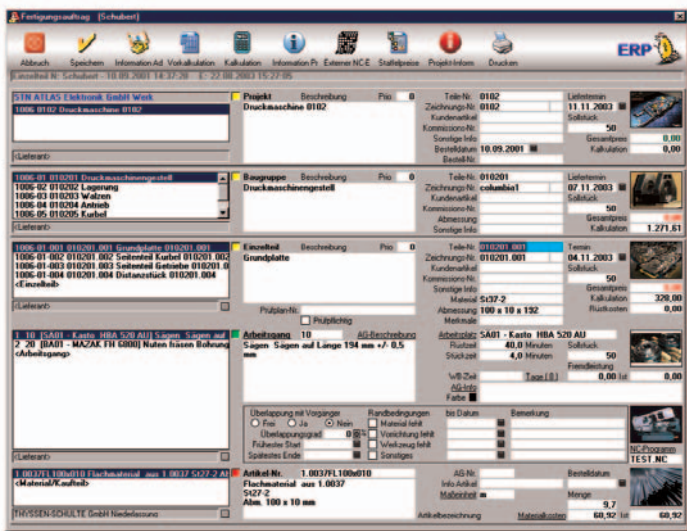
Fertigungsauftrag [Schubert]

Abbruch Speichern Information Ad Vorkalkulation Kalkulation Information Pr Externer NCE Staffelpreise Projekt-Inform Drucken

ERP

Einzelteil Nr. Schubert - 10.09.2001 14:37:28 - E: 22.08.2003 15:27:05

STN ATLAS Elektronik GmbH Werk
1006 0102 Druckmaschine 0102
<Lieferant>

Projekt Beschreibung Prio 0
Druckmaschine 0102

Teile-Nr. 0102
Zeichnungs-Nr. 0102
Kundenartikel
Kommission-Nr.
Sonstige Info
Bestelldatum 10.09.2001
Bestell-Nr.

Liefertermin 11.11.2003
Sollstück 50
Gesamtpreis 0,00
Kalkulation 0,00

1006-01 010201 Druckmaschinengestell
1006-02 010202 Lagerung
1006-03 010203 Walzen
1006-04 010204 Antrieb
1006-05 010205 Kurbel

Baugruppe Beschreibung Prio 0
Druckmaschinengestell

Teile-Nr. 010201
Zeichnungs-Nr. columbia1
Kundenartikel
Kommission-Nr.
Abmessung
Sonstige Info

Liefertermin 07.11.2003
Sollstück 50
Gesamtpreis
Kalkulation 1.271,61

1006-01-001 010201.001 Grundplatte 010201.001
1006-01-002 010201.002 Seitenteil Kurbel 010201.002
1006-01-003 010201.003 Seitenteil Getriebe 010201.0
1006-01-004 010201.004 Distanzstück 010201.004
<Einzelteil>
<Lieferant>

Einzelteil Beschreibung Prio 0
Grundplatte

Prüfplan-Nr.
Prüfpflichtig

Teile-Nr. 010201.001
Zeichnungs-Nr. 010201.001
Kundenartikel
Kommission-Nr.
Sonstige Info
Material St37-2
Abmessung 100 x 10 x 132
Merkmale

Termin 04.11.2003
Sollstück 50
Gesamtpreis
Kalkulation 320,00
Rüstkosten 0,00

1 10 [SA01 - Kasto HBA 520 AU] Sägen Sägen auf
2 20 [BA01 - MAZAK FH 5800] Nuten fräsen Bohrung
<Arbeitsgang>
<Lieferant>

Arbeitsgang 10 AG-Beschreibung
Sägen. Sägen auf Länge 194 mm +/- 0,5 mm

Arbeitsplatz SA01 - Kasto HBA 520 AU
Rüstzeit 40,0 Minuten
Stückzeit 4,0 Minuten
Sollstück 50
Fremdleistung
WB-Zeit
Tage 0,00 Ist 0,00
AG-Info
Bauteil
Farbe

Überlappung mit Vorgänger
Frei Ja Nein
Überlappungsgrad 0
Frühester Start
Spätestes Ende

Randbedingungen
Material fehlt
Vorrichtung fehlt
Werkzeug fehlt
Sonstiges

bis Datum Bemerkung

NC-Programm
TEST NC

1.0037FL100x010 Flachmaterial aus 1.0037 St27-2 Al
<Material/Kaufteil>
THYSSEN-SCHULTE GmbH Niederlassung

Artikel-Nr. 1.0037FL100x010
Flachmaterial aus 1.0037
St27-2
Abm. 100 x 10 mm

AG-Nr.
Info Artikel
Maßeinheit m
Artikelbezeichnung

Bestelldatum
Menge 9,7
Materialkosten 60,92 Ist 60,92